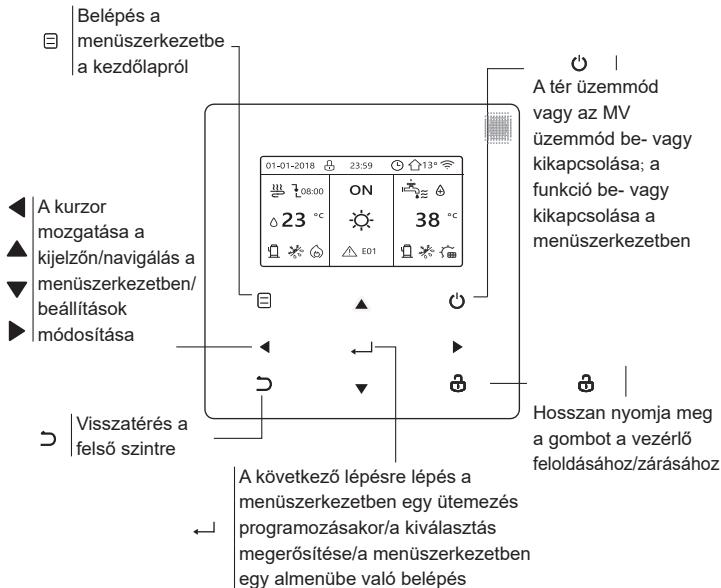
Belépés a menüszerkezetbe a kezdőlapról

A tér üzemmód vagy az MV üzemmód be- vagy kikapcsolása; a funkció be- vagy kikapcsolása a menüszerkezetben

01-01-2018 23:59 13°
08:00
ON
$\Delta$23 °C
38 °C
E01

A kurzor mozgatása a kijelzőn/navigálás a menüszerkezetben/ beállítások módosítása

Visszatérés a felső szintre

Hosszan nyomja meg a gombot a vezérlő feloldásához/zárásához

A következő lépésre lépés a menüszerkezetben egy ütemezés programozásakor/a kiválasztás megerősítése/a menüszerkezetben egy almenübe való belépés